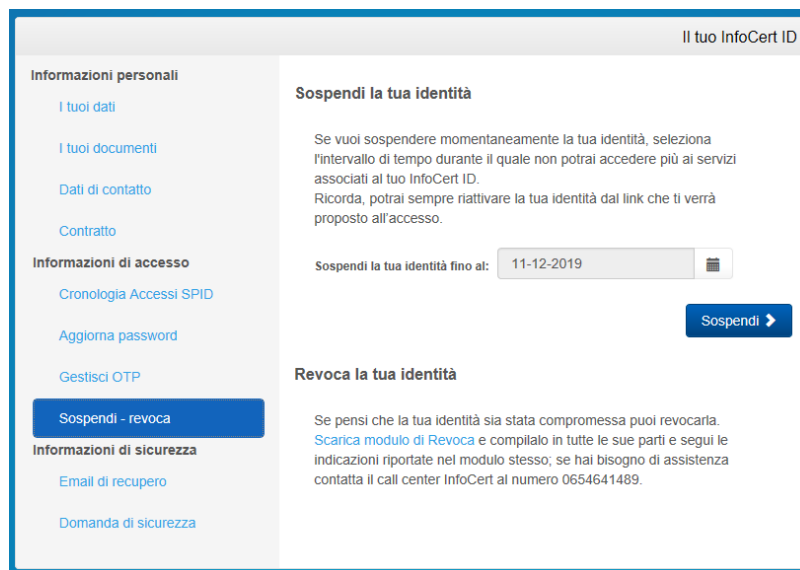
Il tuo InfoCert ID

Informazioni personali

I tuoi dati

I tuoi documenti

Dati di contatto

Contratto

Informazioni di accesso

Cronologia Accessi SPID

Aggiorna password

Gestisci OTP

Sospendi - revoca

Informazioni di sicurezza

Email di recupero

Domanda di sicurezza

Sospendi la tua identità

Se vuoi sospendere momentaneamente la tua identità, seleziona l'intervallo di tempo durante il quale non potrai accedere più ai servizi associati al tuo InfoCert ID.
Ricorda, potrai sempre riattivare la tua identità dal link che ti verrà proposto all'accesso.

Sospendi la tua identità fino al: 11-12-2019

Sospendi

Revoca la tua identità

Se pensi che la tua identità sia stata compromessa puoi revocarla. Scarica modulo di Revoca e compilalo in tutte le sue parti e segui le indicazioni riportate nel modulo stesso; se hai bisogno di assistenza contatta il call center InfoCert al numero 0654641489.